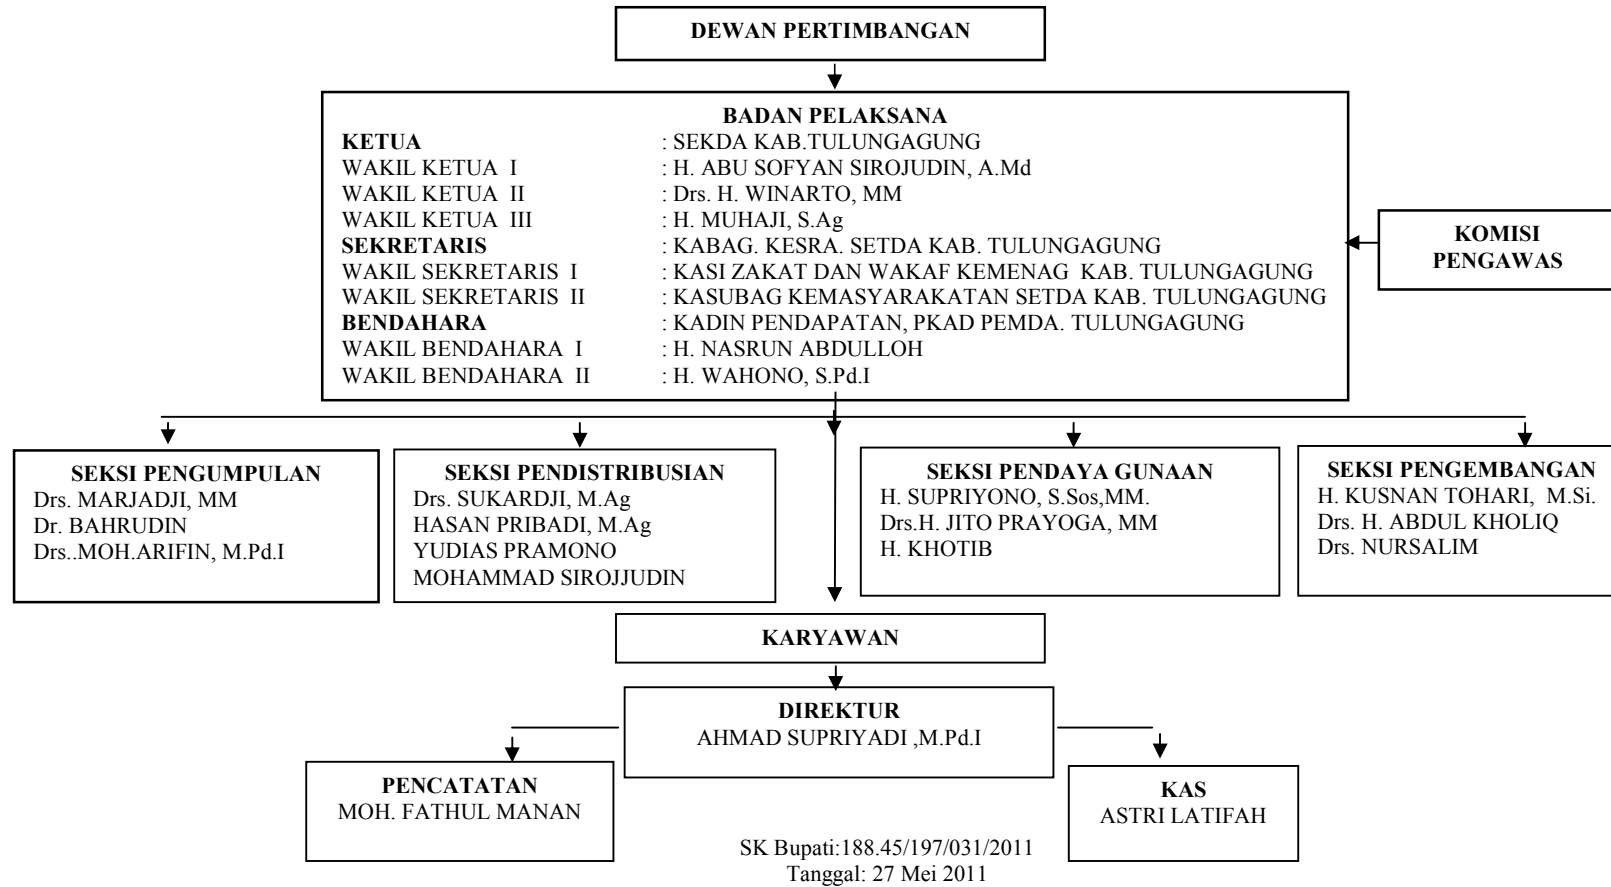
DEWAN PERTIMBANGAN

BADAN PELAKSANA

| | |
|---|---|
| **KETUA** | : SEKDA KAB.TULUNGAGUNG |
| WAKIL KETUA I | : H. ABU SOFYAN SIROJUDIN, A.Md |
| WAKIL KETUA II | : Drs. H. WINARTO, MM |
| WAKIL KETUA III | : H. MUHAJI, S.Ag |
| **SEKRETARIS** | : KABAG. KESRA. SETDA KAB. TULUNGAGUNG |
| WAKIL SEKRETARIS I | : KASI ZAKAT DAN WAKAF KEMENAG KAB. TULUNGAGUNG |
| WAKIL SEKRETARIS II | : KASUBAG KEMASYARAKATAN SETDA KAB. TULUNGAGUNG |
| **BENDAHARA** | : KADIN PENDAPATAN, PKAD PEMDA. TULUNGAGUNG |
| WAKIL BENDAHARA I | : H. NASRUN ABDULLOH |
| WAKIL BENDAHARA II | : H. WAHONO, S.Pd.I |

KOMISI PENGAWAS

SEKSI PENGUMPULAN
Drs. MARJADJI, MM
Dr. BAHRUDIN
Drs..MOH.ARIFIN, M.Pd.I

SEKSI PENDISTRIBUSIAN
Drs. SUKARDJI, M.Ag
HASAN PRIBADI, M.Ag
YUDIAS PRAMONO
MOHAMMAD SIROJJUDIN

SEKSI PENDAYA GUNAAN
H. SUPRIYONO, S.Sos,MM.
Drs.H. JITO PRAYOGA, MM
H. KHOTIB

SEKSI PENGEMBANGAN
H. KUSNAN TOHARI, M.Si.
Drs. H. ABDUL KHOLIQ
Drs. NURSALIM

KARYAWAN

DIREKTUR
AHMAD SUPRIYADI ,M.Pd.I

PENCATATAN
MOH. FATHUL MANAN

KAS
ASTRI LATIFAH

SK Bupati:188.45/197/031/2011
Tanggal: 27 Mei 2011